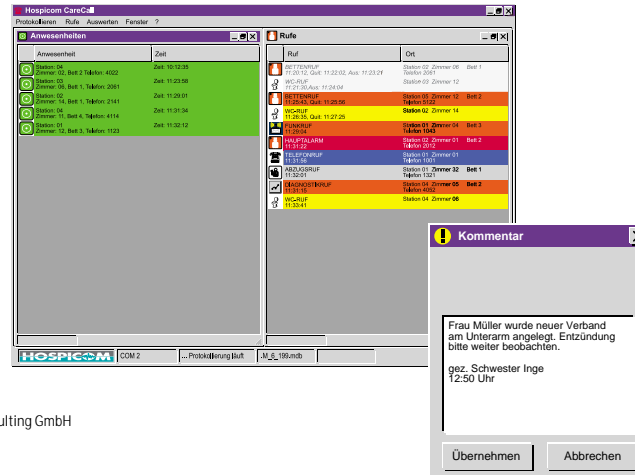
Hospicom CareCall
Protokollieren Rufe Auswerten Fenster ?

Anwesenheiten

| Anwesenheit | Zeit |
|---|---|
| Station: 04 Zimmer: 02, Bett 2, Telefon: 4022 | Zeit: 10:12:35 |
| Station: 03 Zimmer: 06, Bett 1, Telefon: 2061 | Zeit: 11:23:58 |
| Station: 02 Zimmer: 14, Bett 1, Telefon: 2141 | Zeit: 11:29:01 |
| Station: 04 Zimmer: 11, Bett 4, Telefon: 4114 | Zeit: 11:31:34 |
| Station: 01 Zimmer: 12, Bett 3, Telefon: 1123 | Zeit: 11:32:12 |

Rufe

| Ruf | Ort |
|---|---|
| BETTENRUF 11:20:12, Quit: 11:22:02, Aus: 11:23:21 | Station 02 Zimmer 06 Bett 1 Telefon 2061 |
| WC-RUF 11:21:35, Aus: 11:24:04 | Station 03 Zimmer 12 |
| BETTENRUF 11:25:42, Quit: 11:25:58 | Station 05 Zimmer 12 Bett 2 Telefon 5122 |
| WC-RUF 11:26:35, Quit: 11:27:25 | Station 02 Zimmer 14 |
| FUNKRUF 11:28:04 | Station 01 Zimmer 04 Bett 3 Telefon 1043 |
| HAUPTALARM 11:31:22 | Station 02 Zimmer 01 Bett 2 Telefon 2012 |
| TELEFONRUF 11:31:56 | Station 01 Zimmer 01 Telefon 1001 |
| ABZUGSRUF 11:32:01 | Station 01 Zimmer 32 Bett 1 Telefon 1321 |
| DIAGNOSTIKRUF 11:31:15 | Station 04 Zimmer 05 Bett 2 Telefon 4052 |
| WC-RUF 11:33:41 | Station 04 Zimmer 06 |

HOSPICOM COM 2 ... Protokollierung läuft .M_6_199.mdb

ulting GmbH

Kommentar

Frau Müller wurde neuer Verband am Unterarm angelegt. Entzündung bitte weiter beobachten.

gez. Schwester Inge
12:50 Uhr

Übernehmen Abbrechen